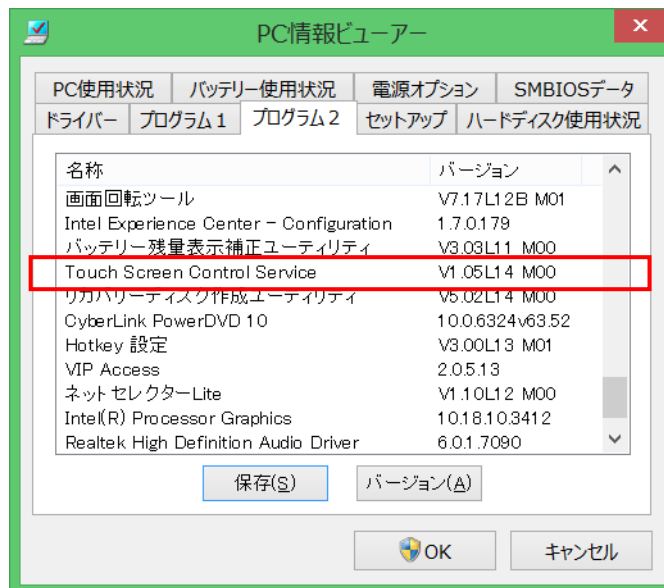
PC情報ビューアー

PC使用状況 | バッテリー使用状況 | 電源オプション | SMBIOSデータ
ドライバー | プログラム1 | プログラム2 | セットアップ | ハードディスク使用状況

| 名称 | バージョン |
|---|---|
| 画面回転ツール | V7.17L12B M01 |
| Intel Experience Center - Configuration | 1.7.0.179 |
| バッテリー残量表示補正ユーティリティ | V3.03L11 M00 |
| Touch Screen Control Service | V1.05L14 M00 |
| リカバリーディスク作成ユーティリティ | V5.02L14 M00 |
| CyberLink PowerDVD 10 | 10.0.6324v63.52 |
| Hotkey 設定 | V3.00L13 M01 |
| VIP Access | 2.0.5.13 |
| ネットセレクターLite | V1.10L12 M00 |
| Intel(R) Processor Graphics | 10.18.10.3412 |
| Realtek High Definition Audio Driver | 6.0.1.7090 |

保存(S) バージョン(A)

OK キャンセル